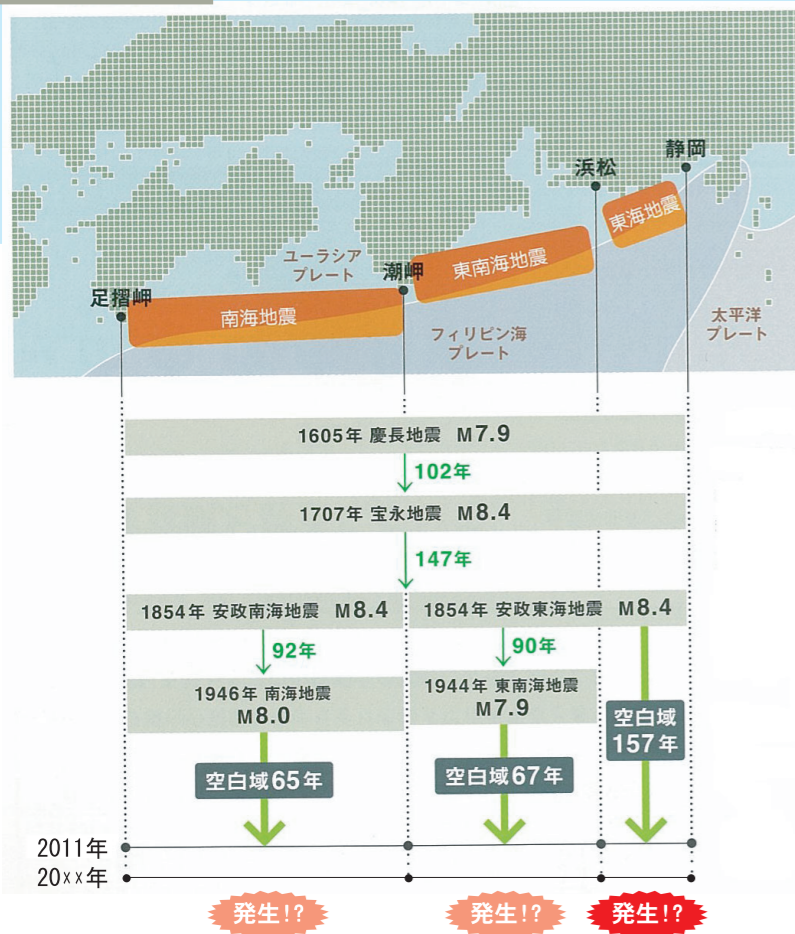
静岡
浜松
東海地震
東南海地震
潮岬
ユーラシアプレート
足摺岬
南海地震
フィリピン海プレート
太平洋プレート

1605年 慶長地震 M7.9
102年
1707年 宝永地震 M8.4
147年
1854年 安政南海地震 M8.4
1854年 安政東海地震 M8.4
92年
90年
1946年 南海地震 M8.0
1944年 東南海地震 M7.9
空白域 157年
空白域65年
空白域67年
2011年
20xx年
発生!?
発生!?
発生!?